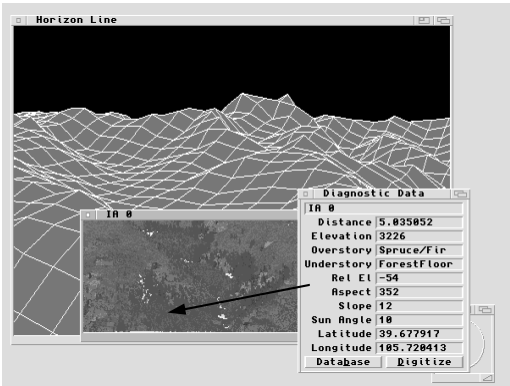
Horizon Line

IA 0

Diagnostic Data

IA 0

| | |
|---|---|
| Distance | 5.035052 |
| Elevation | 3226 |
| Overstory | Spruce/Fir |
| Understory | ForestFloor |
| Rel El | -54 |
| Aspect | 352 |
| Slope | 12 |
| Sun Angle | 10 |
| Latitude | 39.677917 |
| Longitude | 105.720413 |

Database Digitize